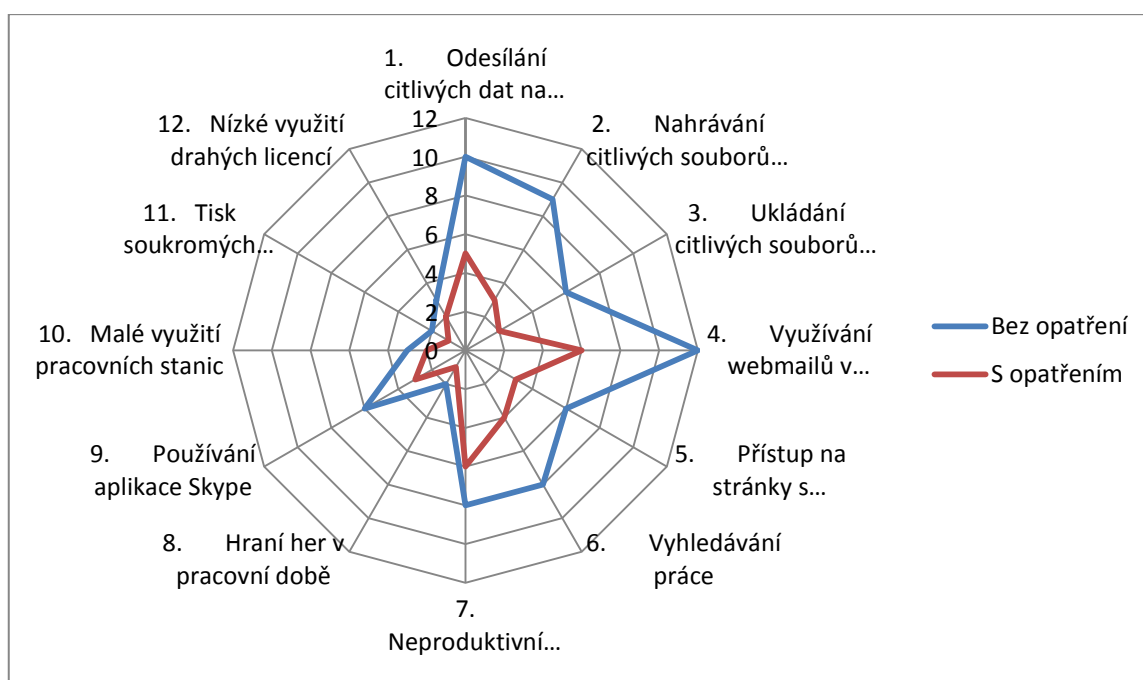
1. Odesílání citlivých dat na…

12. Nízké využití drahých licencí

2. Nahrávání citlivých souborů…

11. Tisk soukromých…

3. Ukládání citlivých souborů…

10. Malé využití pracovních stanic

4. Využívání webmailů v…

9. Používání aplikace Skype

5. Přístup na stránky s…

8. Hraní her v pracovní době

6. Vyhledávání práce

7. Neproduktivní…

12
10
8
6
4
2
0

Bez opatření
S opatřením